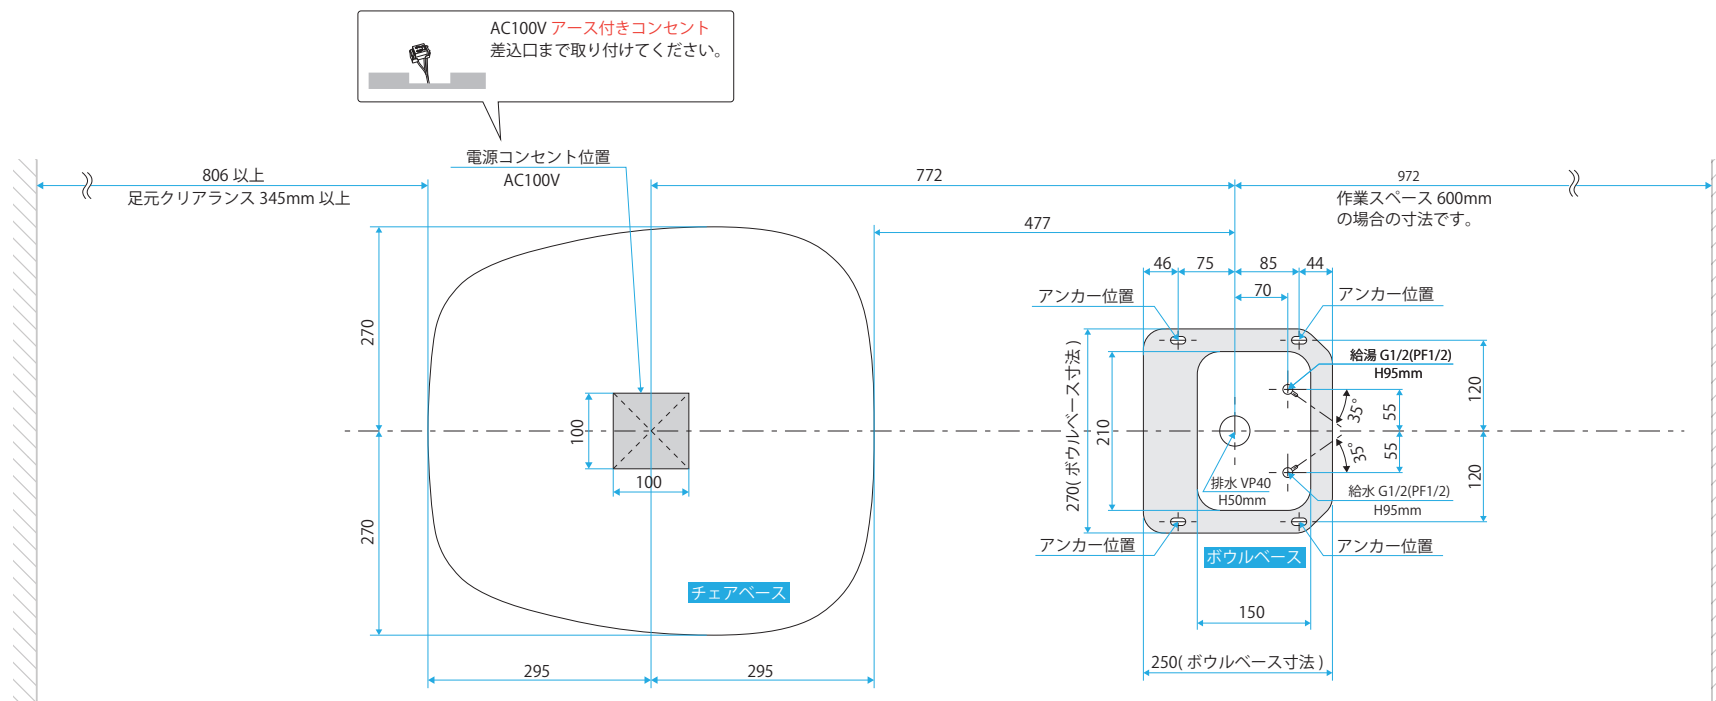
AC100V アース付きコンセント
差込口まで取り付けてください。

電源コンセント位置
AC100V

806 以上
足元クリアランス 345mm 以上

772

972
作業スペース 600mm
の場合の寸法です。

477

46 75 85 44
70

アンカー位置
アンカー位置

給湯 G1/2(PF1/2)
H95mm

270

100

270

100

270( ボウルベース寸法 )

210

35°
35°
55
55
120
120

排水 VP40
H50mm

給水 G1/2(PF1/2)
H95mm

アンカー位置
アンカー位置

ボウルベース

チェアベース

150

295 295

250( ボウルベース寸法 )